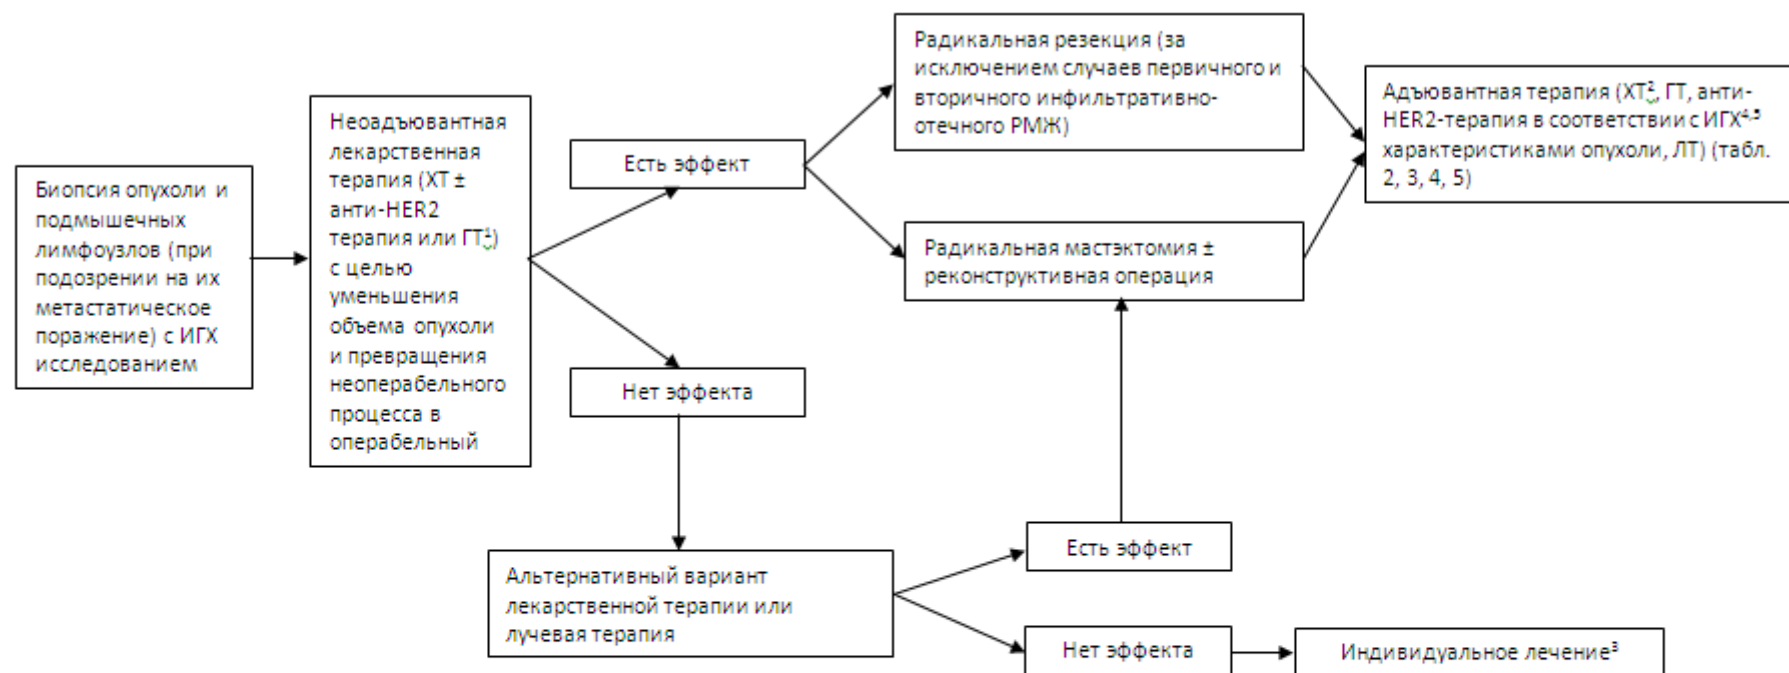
Биопсия опухоли и подмышечных лимфоузлов (при подозрении на их метастатическое поражение) с ИГХ исследованием

Неоадъювантная лекарственная терапия (ХТ ± анти-HER2 терапия или ГТ$^{1}$) с целью уменьшения объема опухоли и превращения неоперабельного процесса в операбельный

Есть эффект

Нет эффекта

Радикальная резекция (за исключением случаев первичного и вторичного инфильтративно-отечного РМЖ)

Радикальная мастэктомия ± реконструктивная операция

Адъювантная терапия (ХТ$^{2}$, ГТ, анти-HER2-терапия в соответствии с ИГХ$^{4,5}$ характеристиками опухоли, ЛТ) (табл. 2, 3, 4, 5)

Альтернативный вариант лекарственной терапии или лучевая терапия

Есть эффект

Нет эффекта

Индивидуальное лечение$^{3}$